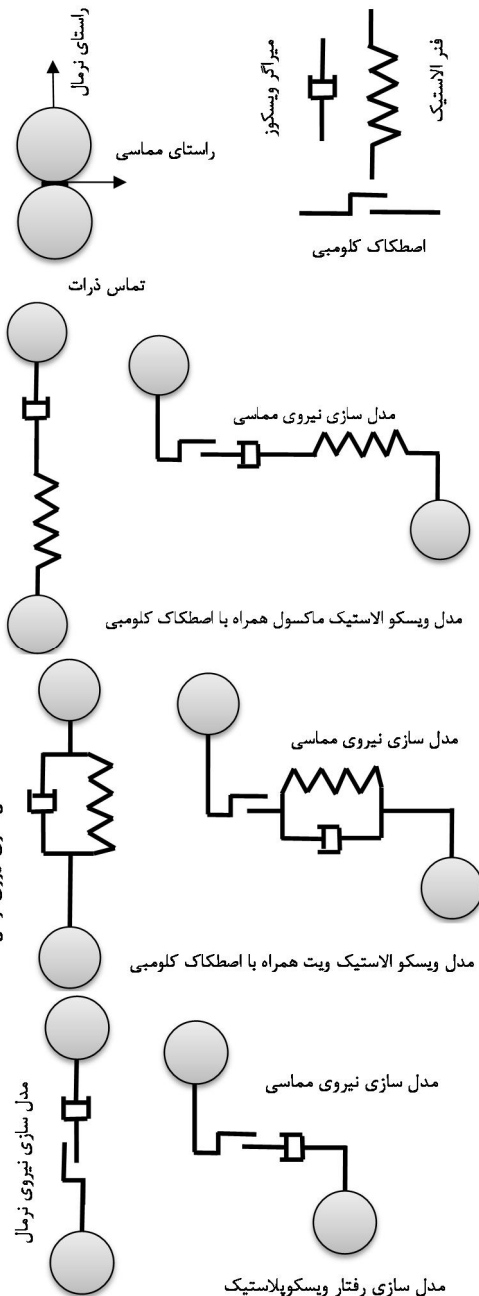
راستای نرمال

راستای مماسی

تماس ذرات

میراگر ویسکوز

فنر الاستیک

اصطکاک کلومبی

مدل سازی نیروی مماسی

مدل ویسکو الاستیک ماکسول همراه با اصطکاک کلومبی

مدل سازی نیروی مماسی

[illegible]

مدل ویسکو الاستیک ویت همراه با اصطکاک کلومبی

مدل سازی نیروی نرمال

مدل سازی نیروی مماسی

مدل سازی رفتار ویسکوپلاستیک